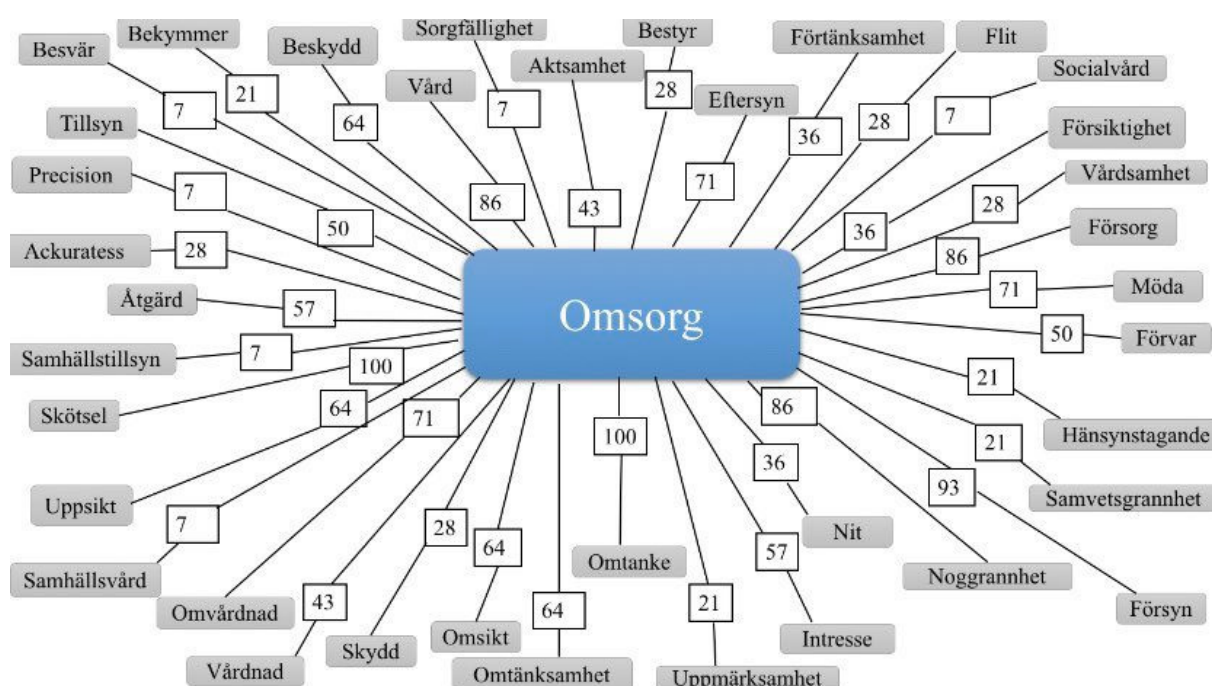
Omsorg

Besvär 7
Bekymmer 21
Beskydd 64
Sorgfällighet 7
Vård 86
Aktsamhet 43
Bestyr 28
Eftersyn 71
Förtänksamhet 36
Flit 28
Socialvård 7
Försiktighet 36
Vårdsamhet 28
Försorg 86
Möda 71
Förvar 50
Hänsynstagande 21
Samvetsgrannhet 21
Försyn 93
Noggrannhet 86
Nit 36
Intresse 57
Uppmärksamhet 21
Omtanke 100
Omtänksamhet 64
Omsikt 64
Skydd 28
Vårdnad 43
Omvårdnad 71
Samhällsvård 7
Uppsikt 64
Skötsel 100
Samhällstillsyn 7
Åtgärd 57
Ackuratess 28
Precision 7
Tillsyn 50